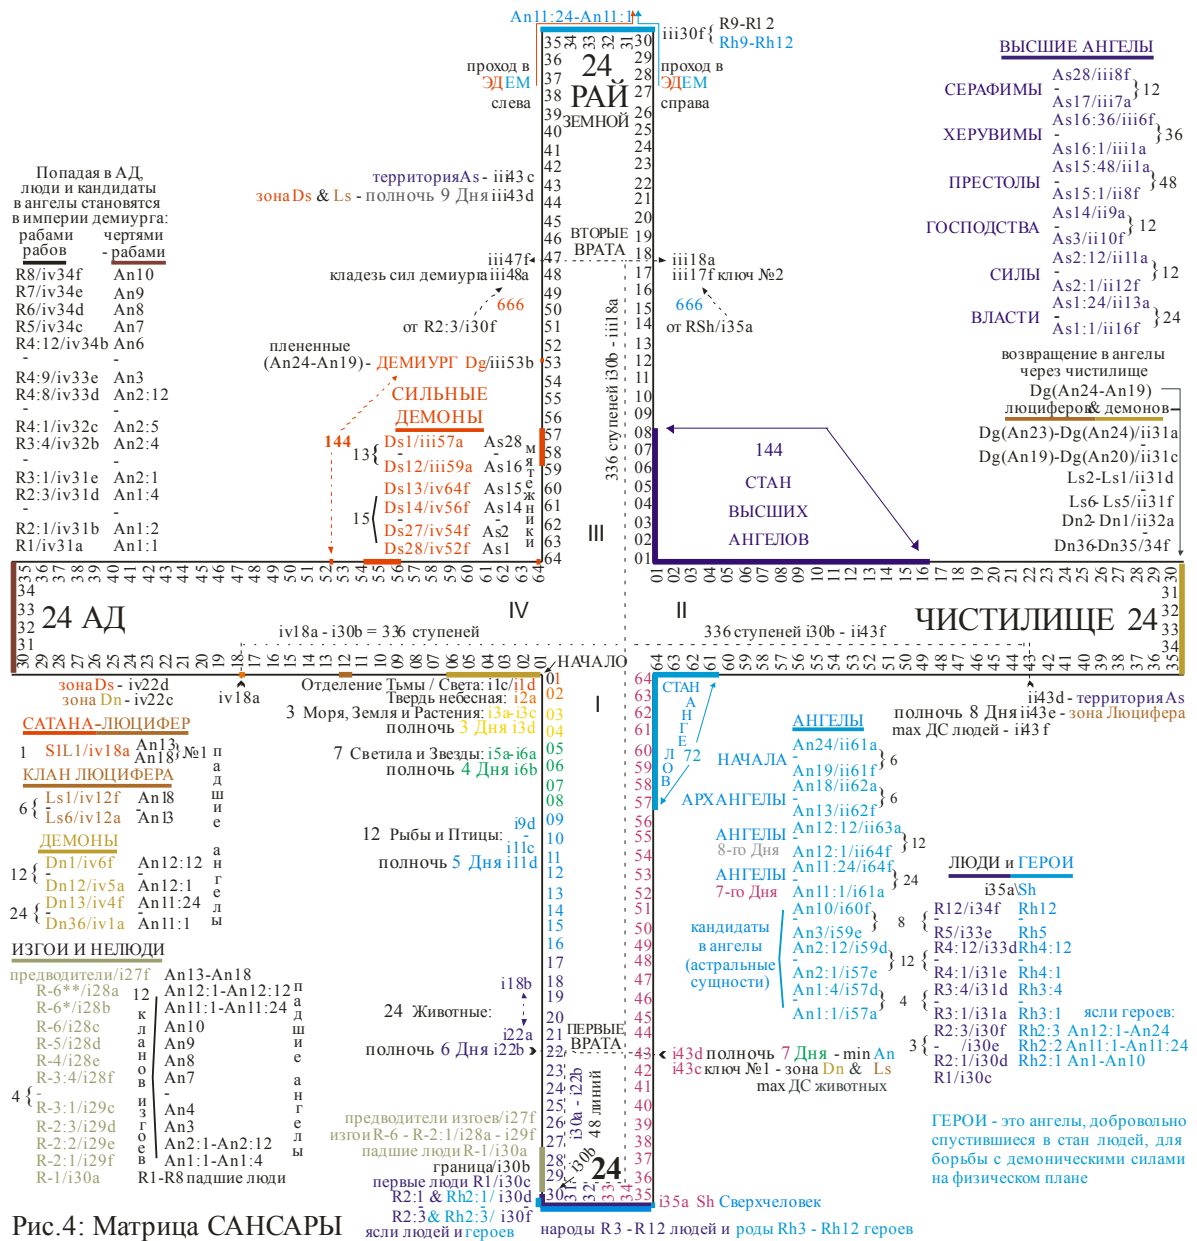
An11:24-An11:1

iii30f { R9-R1 2
Rh9-Rh12

проход в ЭДЕМ слева

24 РАЙ ЗЕМНОЙ

проход в ЭДЕМ справа

35 34 33 32 31 30
36 29
37 28
38 27
39 26
40 25
41 24
42 23
43 22
44 21
45 20
46 19
47 18
48 17
49 16
50 15
51 14
52 13
53 12
54 11
55 10
56 09
57 08
58 07
59 06
60 05
61 04
62 03
63 02
64 01

ВЫСШИЕ АНГЕЛЫ

СЕРАФИМЫ As28/iii8f - As17/iii7a } 12
ХЕРУВИМЫ As16:36/iii6f - As16:1/iii1a } 36
ПРЕСТОЛЫ As15:48/ii1a - As15:1/ii8f } 48
ГОСПОДСТВА As14/ii9a - As3/ii10f } 12
СИЛЫ As2:12/ii11a - As2:1/ii12f } 12
ВЛАСТИ As1:24/ii13a - As1:1/ii16f } 24

Попадая в АД, люди и кандидаты в ангелы становятся в империи демиурга:
рабами рабов | чертями - рабами

| | |
|---|---|
| R8/iv34f | An10 |
| R7/iv34e | An9 |
| R6/iv34d | An8 |
| R5/iv34c | An7 |
| R4:12/iv34b | An6 |
| - | - |
| R4:9/iv33e | An3 |
| R4:8/iv33d | An2:12 |
| - | - |
| R4:1/iv32c | An2:5 |
| R3:4/iv32b | An2:4 |
| - | - |
| R3:1/iv31e | An2:1 |
| R2:3/iv31d | An1:4 |
| - | - |
| R2:1/iv31b | An1:2 |
| R1/iv31a | An1:1 |

территорияAs - iii43c
зона Ds & Ls - полночь 9 Дня iii43d

ВТОРЫЕ ВРАТА

iii47f
кладезь сил демиурга iii48a

iii18a
iii17f ключ №2

666
от R2:3/i30f

666
от RSh/i35a

плененные (An24-An19) - ДЕМИУРГ Dg/iii53b

СИЛЬНЫЕ ДЕМОНЫ

144

13 { Ds1/iii57a As28
Ds12/iii59a As16

15 { Ds13/iv64f As15
Ds14/iv56f As14
Ds27/iv54f As2
Ds28/iv52f As1

мятежники

336 ступеней i30b - iii18a

144
СТАН ВЫСШИХ АНГЕЛОВ

возвращение в ангелы через чистилище
Dg(An24-An19)
люциферов & демонов
Dg(An23)-Dg(An24)/ii31a
Dg(An19)-Dg(An20)/ii31c
Ls2-Ls1/ii31d
Ls6-Ls5/ii31f
Dn2-Dn1/ii32a
Dn36-Dn35/34f

III

35 36 37 38 39 40 41 42 43 44 45 46 47 48 49 50 51 52 53 54 55 56 57 58 59 60 61 62 63 64
01 02 03 04 05 06 07 08 09 10 11 12 13 14 15 16 17 18 19 20 21 22 23 24 25 26 27 28 29 30

34 33 32 31
24 АД
30 29 28 27 26 25 24 23 22 21 20 19 18 17 16 15 14 13 12 11 10 09 08 07 06 05 04 03 02 01

IV
iv18a - i30b = 336 ступеней

II
336 ступеней i30b - ii43f

ЧИСТИЛИЩЕ 24
31 32 33 34
64 63 62 61 60 59 58 57 56 55 54 53 52 51 50 49 48 47 46 45 44 43 42 41 40 39 38 37 36 35

НАЧАЛО

зона Ds - iv22d
зона Dn - iv22c

iv18a

Отделение Тьмы / Света: i1c/i1d
Твердь небесная: i2a
3 Моря, Земля и Растения: i3a-i3c
полночь 3 Дня i3d

7 Светила и Звезды: i5a-i6a
полночь 4 Дня i6b

12 Рыбы и Птицы: i9d - i11c
полночь 5 Дня i11d

ii43d - территорияAs
полночь 8 Дня ii43e - зона Люцифера
max ДС людей - ii43 f

САТАНА-ЛЮЦИФЕР
1 S1L1/iv18a An13 An18 }№1

КЛАН ЛЮЦИФЕРА
6 { Ls1/iv12f An18
Ls6/iv12a An13

ДЕМОНЫ
12 { Dn1/iv6f An12:12
Dn12/iv5a An12:1
24 { Dn13/iv4f An11:24
Dn36/iv1a An11:1

падшие ангелы

I

СТАН АНГЕЛОВ 72

АНГЕЛЫ
НАЧАЛА An24/ii61a - An19/ii61f } 6
АРХАНГЕЛЫ An18/ii62a - An13/ii62f } 6
АНГЕЛЫ 8-го Дня An12:12/ii63a - An12:1/ii64f } 12
АНГЕЛЫ 7-го Дня An11:24/i64f - An11:1/i61a } 24

кандидаты в ангелы (астральные сущности)
An10/i60f
An3/i59e 8
An2:12/i59d
An2:1/i57e 12
An1:4/i57d
An1:1/i57a 4

ЛЮДИ и ГЕРОИ
i35a\Sh
8 { R12/i34f Rh12
R5/i33e Rh5
R4:12/i33d Rh4:12
12 { R4:1/i31e Rh4:1
R3:4/i31d Rh3:4
4 { R3:1/i31a Rh3:1 ясли героев:
3 { R2:3/i30f Rh2:3 An12:1-An24
/i30e Rh2:2 An11:1-An11:24
R2:1/i30d Rh2:1 An1-An10
R1/i30c

ИЗГОИ И НЕЛЮДИ
предводители/i27f An13-An18
R-6**/i28a 12 An12:1-An12:12
R-6*/i28b An11:1-An11:24
R-6/i28c An10
R-5/i28d An9
R-4/i28e An8
R-3:4/i28f An7
4 { R-3:1/i29c An4
R-2:3/i29d An3
R-2:2/i29e An2:1-An2:12
R-2:1/i29f An1:1-An1:4
R-1/i30a R1-R8 падшие люди

кланы изгоев

падшие ангелы

i18b

24 Животные: i22a
полночь 6 Дня i22b

ПЕРВЫЕ ВРАТА

i43d полночь 7 Дня - min An
i43c ключ №1 - зона Dn & Ls
max ДС животных

i30a - i22b 48 линий

предводители изгоев/i27f
изгои R-6 - R-2:1/i28a - i29f
падшие люди R-1/i30a
граница/i30b
первые люди R1/i30c
R2:1 & Rh2:1/ i30d
R2:3 & Rh2:3/ i30f
ясли людей и героев

24
i30b

i35a Sh Сверхчеловек
народы R3 - R12 людей и роды Rh3 - Rh12 героев

ГЕРОИ - это ангелы, добровольно спустившиеся в стан людей, для борьбы с демоническими силами на физическом плане

Рис.4: Матрица САНСАРЫ